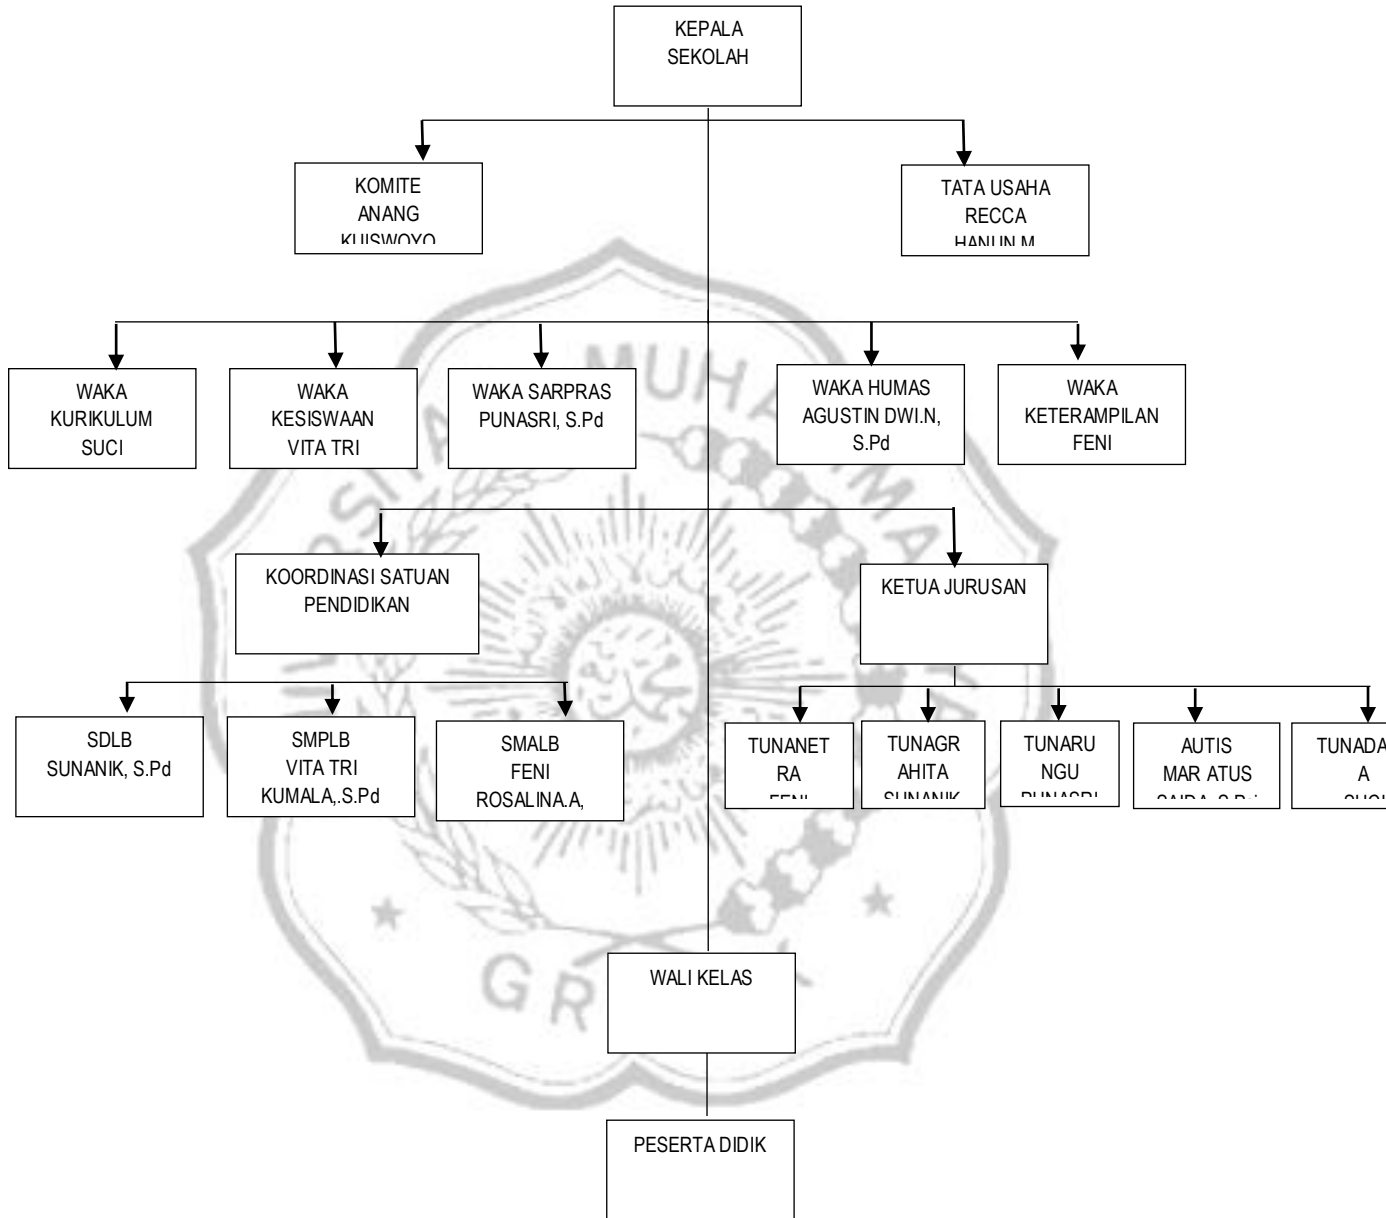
KEPALA SEKOLAH

KOMITE
ANANG
KUSWOYO

TATA USAHA
RECCA
HANUN M

WAKA KURIKULUM
SUCI

WAKA KESISWAAN
VITA TRI

WAKA SARPRAS
PUNASRI, S.Pd

WAKA HUMAS
AGUSTIN DWI.N, S.Pd

WAKA KETERAMPILAN
FENI

KOORDINASI SATUAN PENDIDIKAN

KETUA JURUSAN

SDLB
SUNANIK, S.Pd

SMPLB
VITA TRI KUMALA,.S.Pd

SMALB
FENI ROSALINA.A,

TUNANETRA
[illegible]

TUNAGRAHITA
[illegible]

TUNARUNGU
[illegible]

AUTIS
MAR ATUS
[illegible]

TUNADA
A
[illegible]

WALI KELAS

PESERTA DIDIK

G R